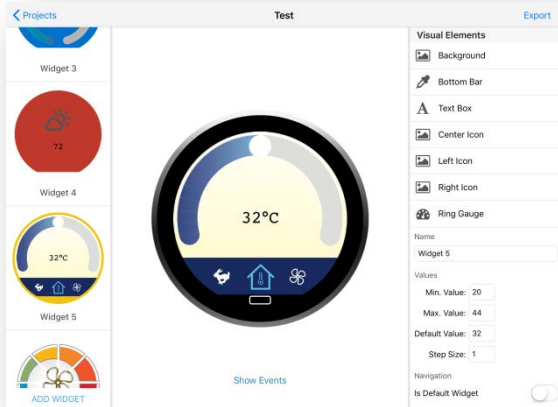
Projects

Test

Export

Widget 3

72

Widget 4

32°C

Widget 5

ADD WIDGET

32°C

Show Events

Visual Elements

Background

Bottom Bar

Text Box

Center Icon

Left Icon

Right Icon

Ring Gauge

Name

Widget 5

Values

Min. Value: 20

Max. Value: 44

Default Value: 32

Step Size: 1

Navigation

Is Default Widget